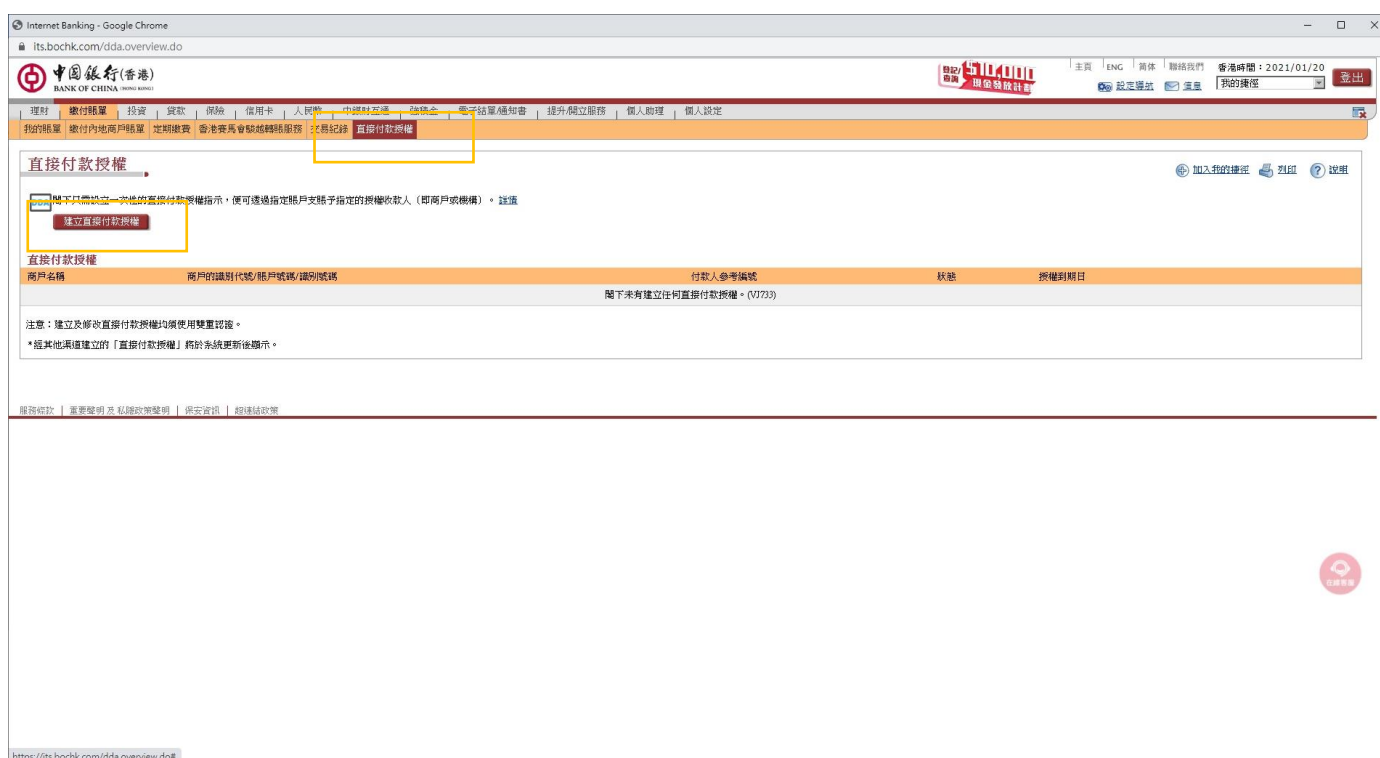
Internet Banking - Google Chrome
its.bochk.com/dda.overview.do

中國銀行(香港)
BANK OF CHINA (HONG KONG)

登記/唔識 $10,000 現金發放計劃

主頁 | ENG | 简体 | 聯絡我們
香港時間：2021/01/20
登出
設定導航 信息
我的捷徑

理財 | 繳付賬單 | 投資 | 貸款 | 保險 | 信用卡 | 人民幣 | 中銀財互通 | 強積金 | 電子結單/通知書 | 提升/開立服務 | 個人助理 | 個人設定

我的賬單 | 繳付內地商戶賬單 | 定期繳費 | 香港賽馬會駿越轉賬服務 | 交易紀錄 | 直接付款授權

直接付款授權

加入我的捷徑 列印 說明

閣下只需設立一次性的直接付款授權指示，便可透過指定賬戶支賬予指定的授權收款人（即商戶或機構）。 詳情

建立直接付款授權

直接付款授權

| 商戶名稱 | 商戶的識別代號/賬戶號碼/識別號碼 | 付款人參考編號 | 狀態 | 授權到期日 |
|---|---|---|---|---|
| 閣下未有建立任何直接付款授權。(VJ733) | | | | |

注意：建立及修改直接付款授權均須使用雙重認證。

*經其他渠道建立的「直接付款授權」將於系統更新後顯示。

服務條款 | 重要聲明 及 私隱政策聲明 | 保安資訊 | 超連結政策

在線客服

https://its.bochk.com/dda.overview.do#